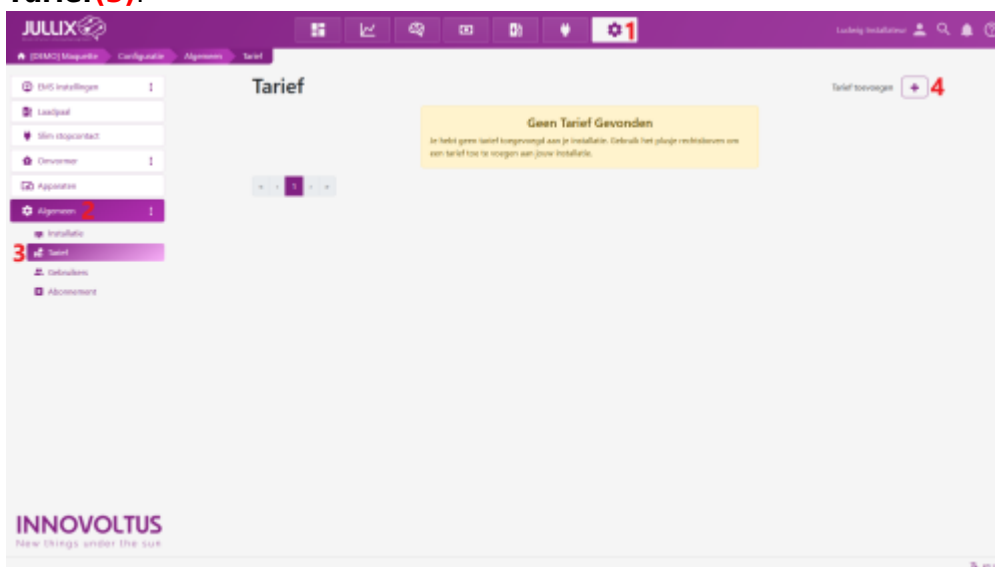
Tarief(3).

JULLIX

1

Ludwig Installateur

[DEMO] Maquette Configuratie Algemeen Tarief

EMS Instellingen
Laadpaal
Slim stopcontact
Omvormer
Apparaten
Algemeen 2
Installatie
3 Tarief
Gebruikers
Abonnement

Tarief

Tarief toevoegen + 4

Geen Tarief Gevonden
Je hebt geen tarief toegevoegd aan je installatie. Gebruik het plusje rechtsboven om een tarief toe te voegen aan jouw installatie.

« ‹ 1 › »

INNOVOLTUS
New things under the sun